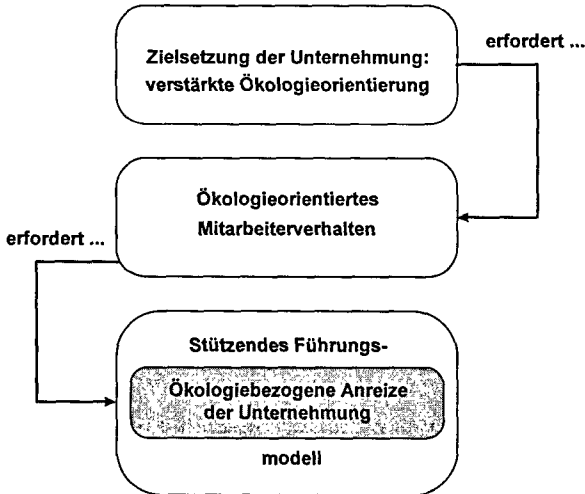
Zielsetzung der Unternehmung: verstärkte Ökologieorientierung

erfordert ...

Ökologieorientiertes Mitarbeiterverhalten

erfordert ...

Stützendes Führungs-

Ökologiebezogene Anreize der Unternehmung

modell